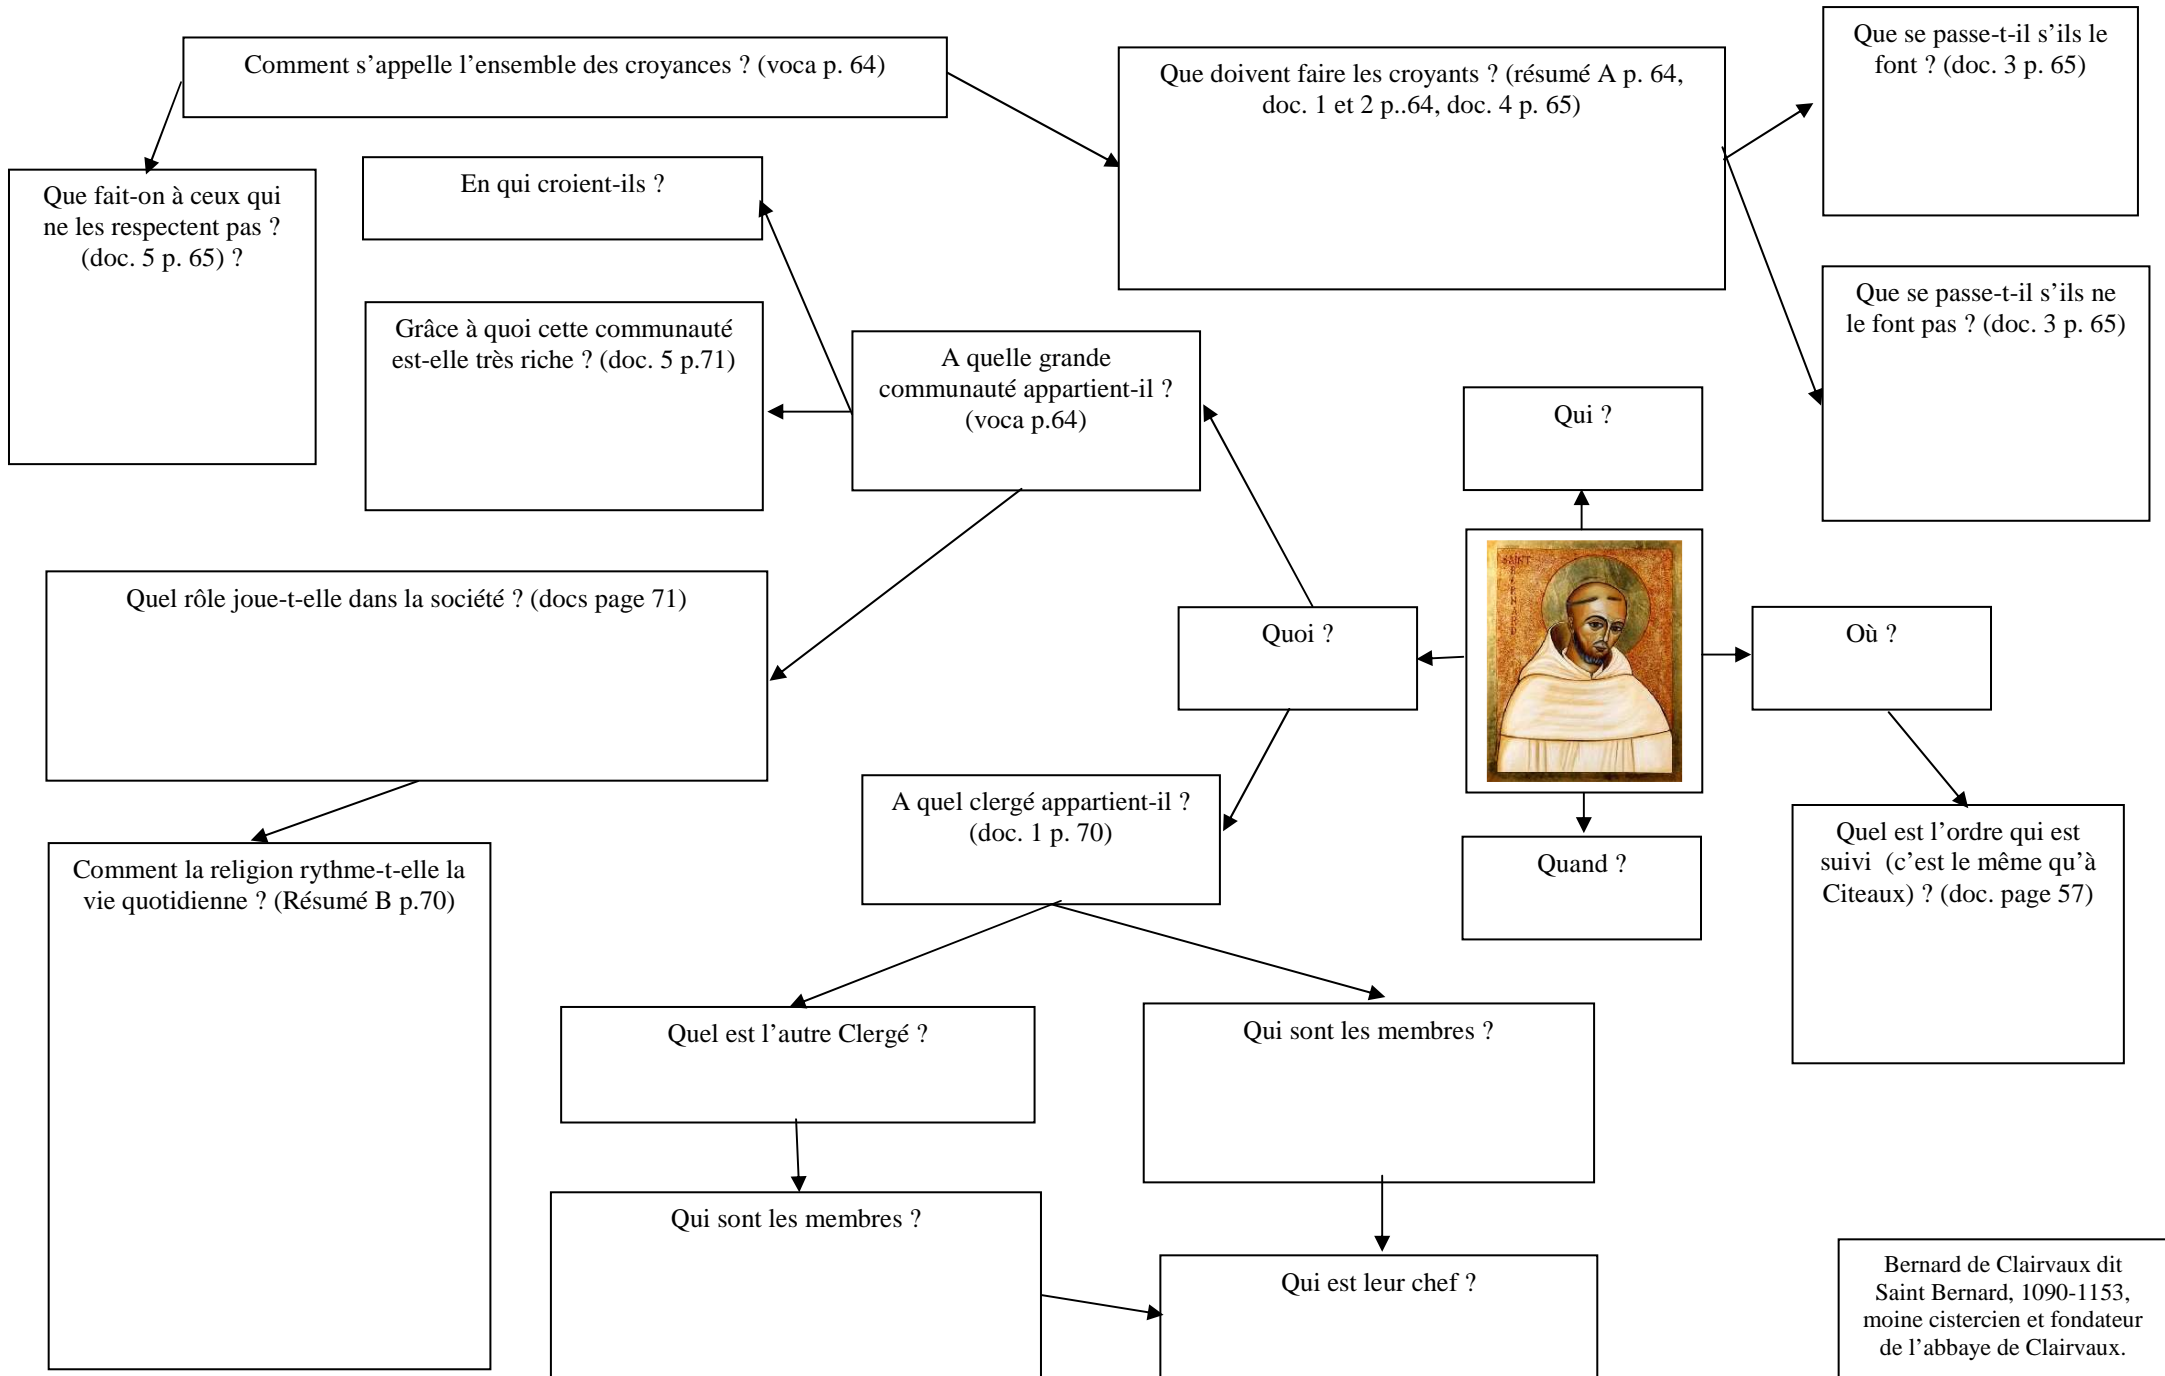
Comment s'appelle l'ensemble des croyances ? (voca p. 64)

Que doivent faire les croyants ? (résumé A p. 64, doc. 1 et 2 p..64, doc. 4 p. 65)

Que se passe-t-il s'ils le font ? (doc. 3 p. 65)

Que fait-on à ceux qui ne les respectent pas ? (doc. 5 p. 65) ?

En qui croient-ils ?

Que se passe-t-il s'ils ne le font pas ? (doc. 3 p. 65)

Grâce à quoi cette communauté est-elle très riche ? (doc. 5 p.71)

A quelle grande communauté appartient-il ? (voca p.64)

Qui ?

SAINT BERNARD

Quel rôle joue-t-elle dans la société ? (docs page 71)

Quoi ?

Où ?

A quel clergé appartient-il ? (doc. 1 p. 70)

Quand ?

Quel est l'ordre qui est suivi (c'est le même qu'à Citeaux) ? (doc. page 57)

Comment la religion rythme-t-elle la vie quotidienne ? (Résumé B p.70)

Quel est l'autre Clergé ?

Qui sont les membres ?

Qui sont les membres ?

Qui est leur chef ?

Bernard de Clairvaux dit Saint Bernard, 1090-1153, moine cistercien et fondateur de l'abbaye de Clairvaux.